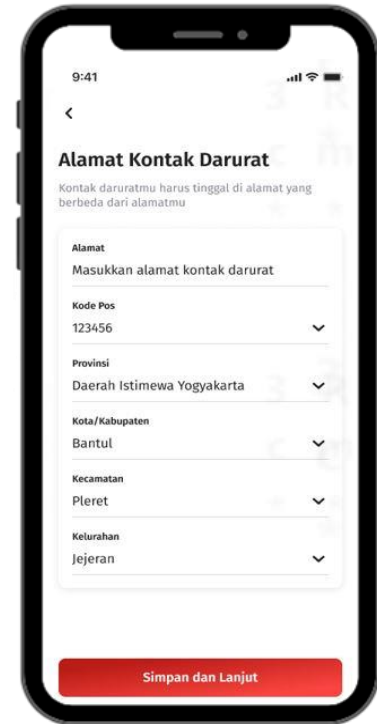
9:41

<

Alamat Kontak Darurat

Kontak daruratmu harus tinggal di alamat yang berbeda dari alamatmu

Alamat
Masukkan alamat kontak darurat

Kode Pos
123456

Provinsi
Daerah Istimewa Yogyakarta

Kota/Kabupaten
Bantul

Kecamatan
Pleret

Kelurahan
Jejeran

Simpan dan Lanjut